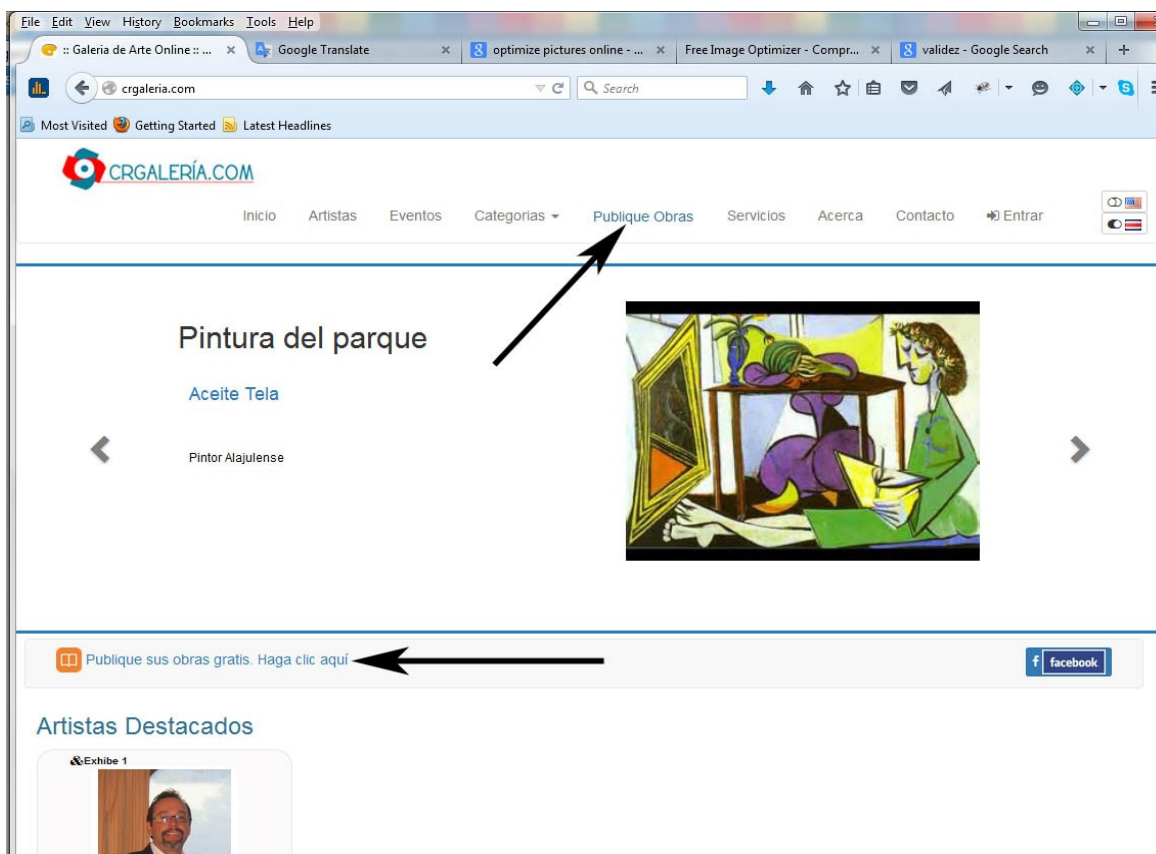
File Edit View History Bookmarks Tools Help

:: Galeria de Arte Online :: ... ×
Google Translate ×
optimize pictures online - ... ×
Free Image Optimizer - Compr... ×
validez - Google Search ×
+

crgaleria.com
Search

Most Visited
Getting Started
Latest Headlines

CRGALERÍA.COM

Inicio Artistas Eventos Categorias Publique Obras Servicios Acerca Contacto Entrar

Pintura del parque

Aceite Tela

Pintor Alajulense

Publique sus obras gratis. Haga clic aquí

facebook

Artistas Destacados

Exhibe 1